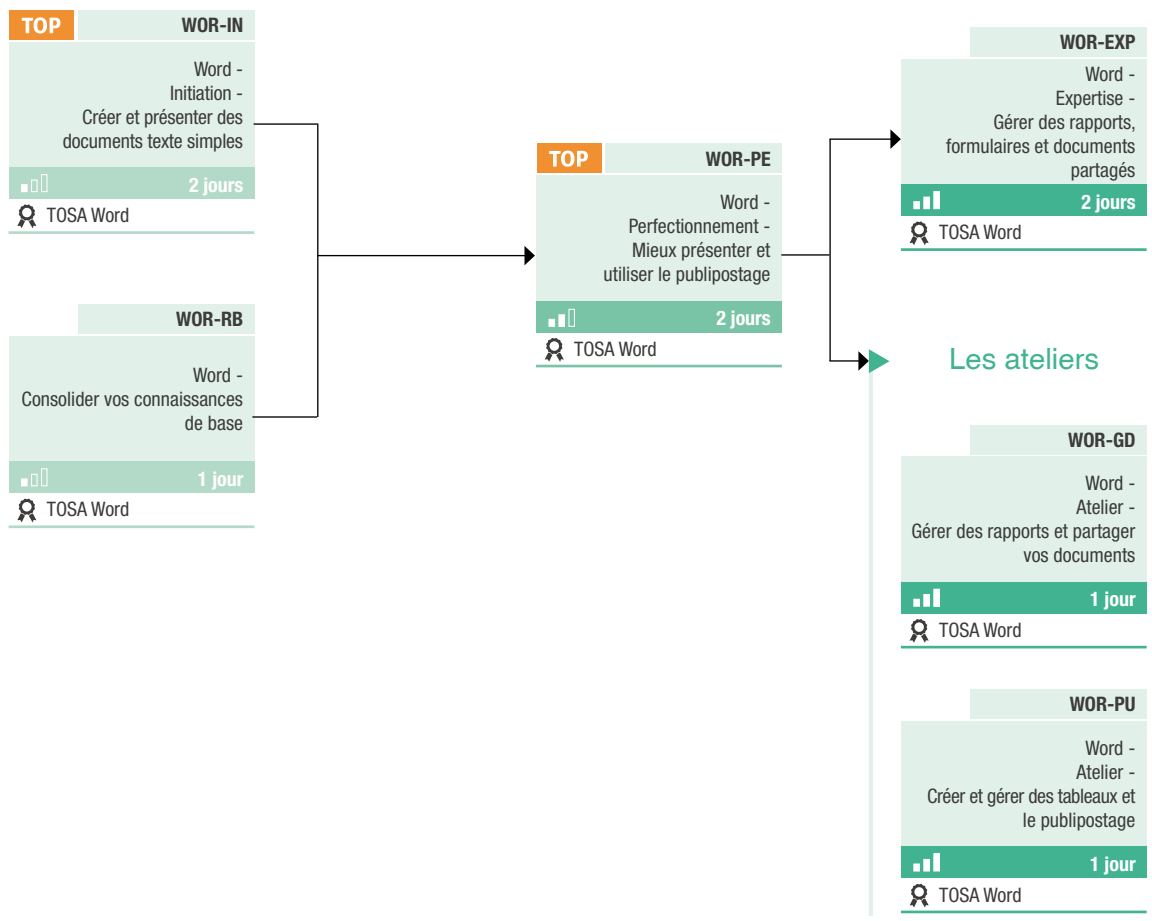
TOP WOR-IN

Word - Initiation - Créer et présenter des documents texte simples

2 jours

TOSA Word

WOR-RB

Word - Consolider vos connaissances de base

1 jour

TOSA Word

TOP WOR-PE

Word - Perfectionnement - Mieux présenter et utiliser le publipostage

2 jours

TOSA Word

WOR-EXP

Word - Expertise - Gérer des rapports, formulaires et documents partagés

2 jours

TOSA Word

Les ateliers

WOR-GD

Word - Atelier - Gérer des rapports et partager vos documents

1 jour

TOSA Word

WOR-PU

Word - Atelier - Créer et gérer des tableaux et le publipostage

1 jour

TOSA Word